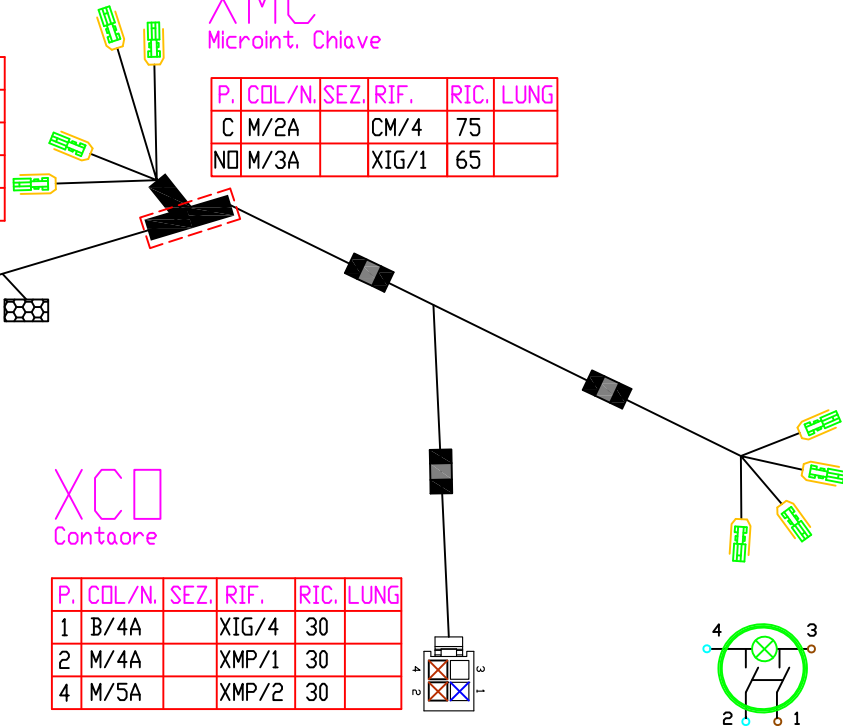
XMC
Microint. Chiave

| P. | COL/N. | SEZ. | RIF. | RIC. | LUNG |
|---|---|---|---|---|---|
| C | M/2A | | CM/4 | 75 | |
| NO | M/3A | | XIG/1 | 65 | |

XCO
Contaore

| P. | COL/N. | SEZ. | RIF. | RIC. | LUNG |
|---|---|---|---|---|---|
| 1 | B/4A | | XIG/4 | 30 | |
| 2 | M/4A | | XMP/1 | 30 | |
| 4 | M/5A | | XMP/2 | 30 | |

4 3
2 1

4 3
2 1